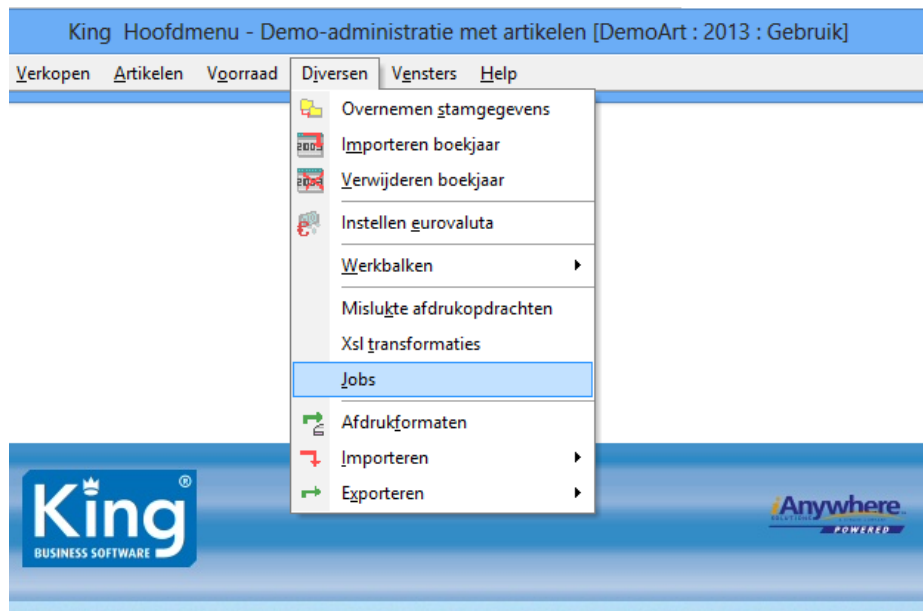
King Hoofdmenu - Demo-administratie met artikelen [DemoArt : 2013 : Gebruik]

Verkopen Artikelen Voorraad Diversen Vensters Help

Overnemen stamgegevens
Importeren boekjaar
Verwijderen boekjaar
Instellen eurovaluta
Werkbalken
Mislukte afdrukopdrachten
Xsl transformaties
Jobs
Afdrukformaten
Importeren
Exporteren

King®
BUSINESS SOFTWARE

iAnywhere
SOLUTIONS
POWERED